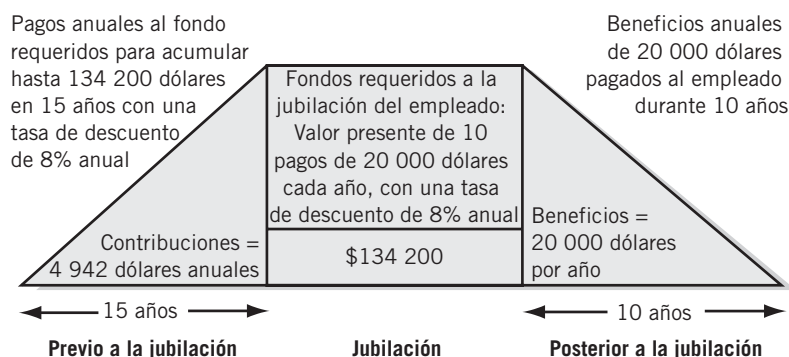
Pagos anuales al fondo requeridos para acumular hasta 134 200 dólares en 15 años con una tasa de descuento de 8% anual

Beneficios anuales de 20 000 dólares pagados al empleado durante 10 años

Fondos requeridos a la jubilación del empleado: Valor presente de 10 pagos de 20 000 dólares cada año, con una tasa de descuento de 8% anual

Contribuciones = 4 942 dólares anuales

$134 200

Beneficios = 20 000 dólares por año

15 años

10 años

Previo a la jubilación

Jubilación

Posterior a la jubilación